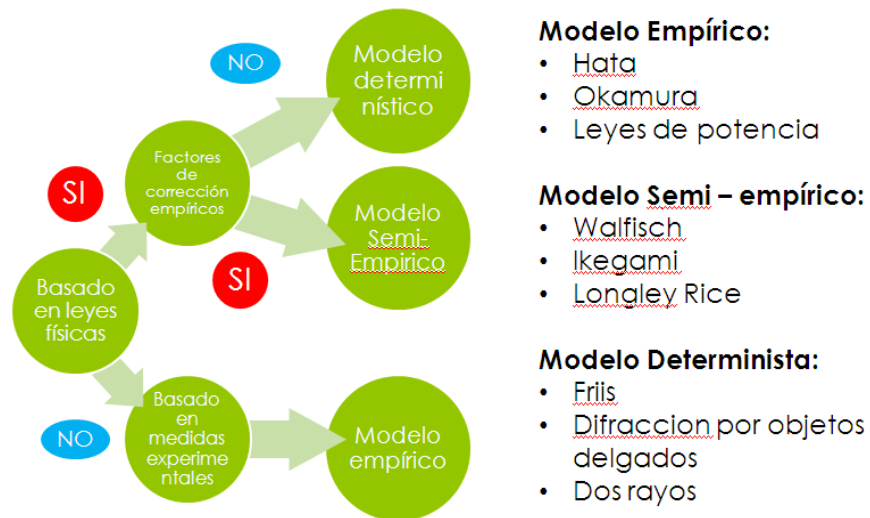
Basado en leyes físicas

SI

Factores de corrección empíricos

NO

Modelo determi nístico

Modelo Semi-Empirico

SI

NO

Basado en medidas experime ntales

Modelo empírico

Modelo Empírico:
• Hata
• Okamura
• Leyes de potencia

Modelo Semi – empírico:
• Walfisch
• Ikegami
• Longley Rice

Modelo Determinista:
• Friis
• Difraccion por objetos delgados
• Dos rayos